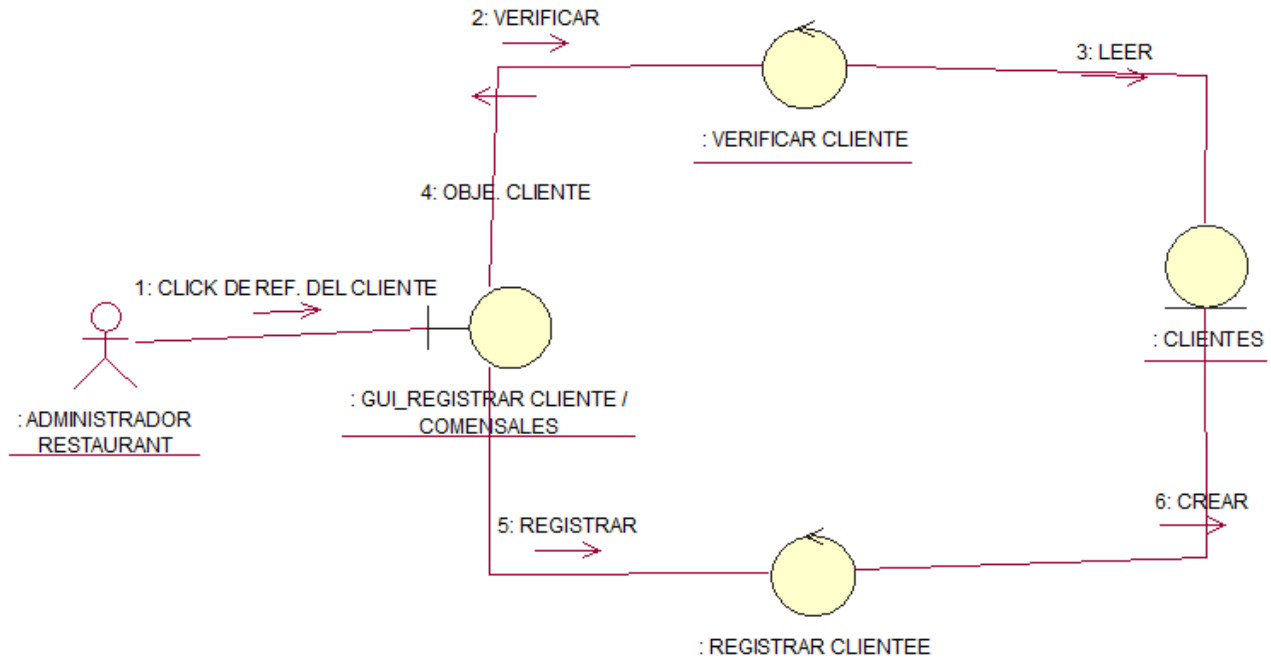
2: VERIFICAR

3: LEER

: VERIFICAR CLIENTE

4: OBJE. CLIENTE

1: CLICK DE REF. DEL CLIENTE

: CLIENTES

: ADMINISTRADOR RESTAURANT

: GUI_REGISTRAR CLIENTE / COMENSALES

6: CREAR

5: REGISTRAR

: REGISTRAR CLIENTEE